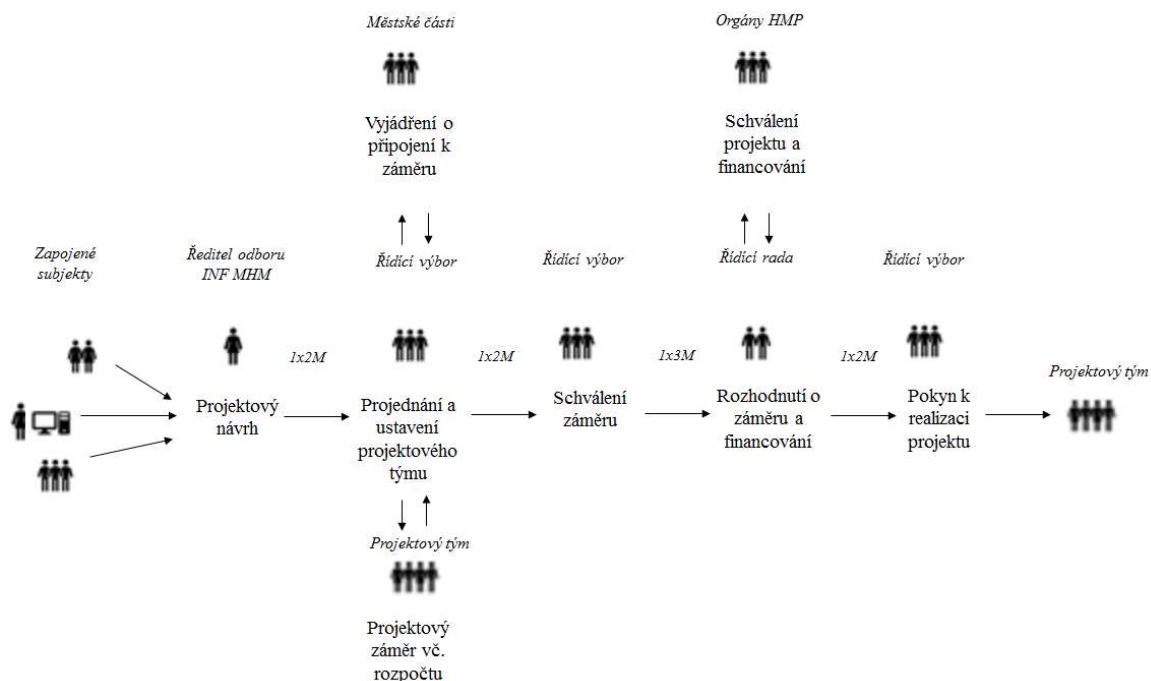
Městské části

Vyjádření o připojení k záměru

Orgány HMP

Schválení projektu a financování

Zapojené subjekty

Ředitel odboru INF MHM

Řídicí výbor

Řídicí výbor

Řídicí rada

Řídicí výbor

1x2M

1x2M

1x3M

1x2M

Projektový návrh

Projednání a ustavení projektového týmu

Schválení záměru

Rozhodnutí o záměru a financování

Pokyn k realizaci projektu

Projektový tým

Projektový tým

Projektový záměr vč. rozpočtu